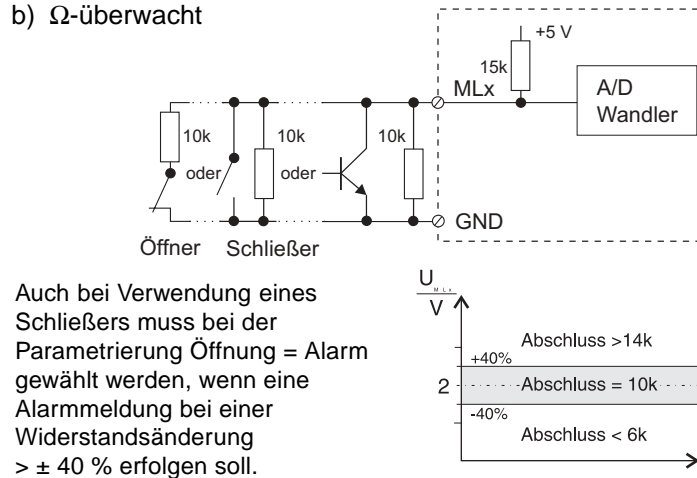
b) Ω-überwacht

+5 V
15k
MLx
A/D Wandler
10k
oder
10k
oder
10k
GND
Öffner
Schließer

Auch bei Verwendung eines Schließers muss bei der Parametrierung Öffnung = Alarm gewählt werden, wenn eine Alarmmeldung bei einer Widerstandsänderung > ± 40 % erfolgen soll.

$\frac{U_{MLx}}{V}$
+40%
2
-40%
Abschluss >14k
Abschluss = 10k
Abschluss < 6k